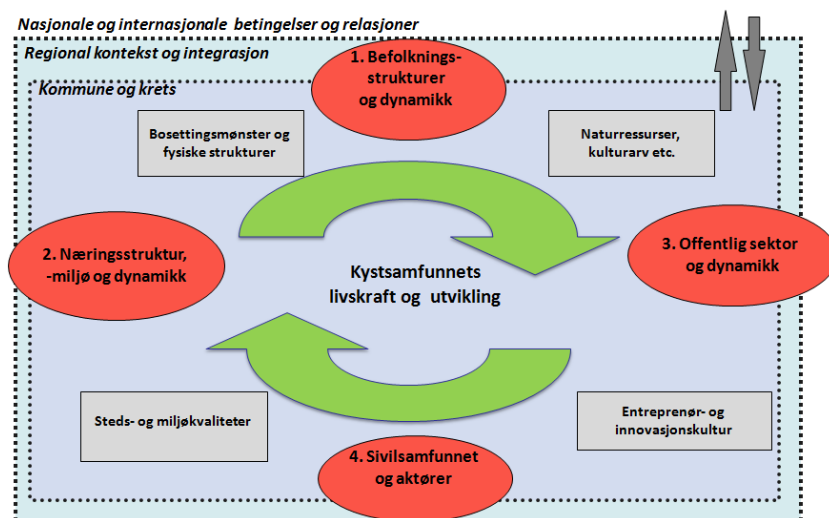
Nasjonale og internasjonale betingelser og relasjoner

Regional kontekst og integrasjon

Kommune og krets

1. Befolkningsstrukturer og dynamikk

Bosettingsmønster og fysiske strukturer

Naturressurser, kulturarv etc.

2. Næringsstruktur, -miljø og dynamikk

Kystsamfunnets livskraft og utvikling

3. Offentlig sektor og dynamikk

Steds- og miljøkvaliteter

Entreprenør- og innovasjonskultur

4. Sivilsamfunnet og aktører